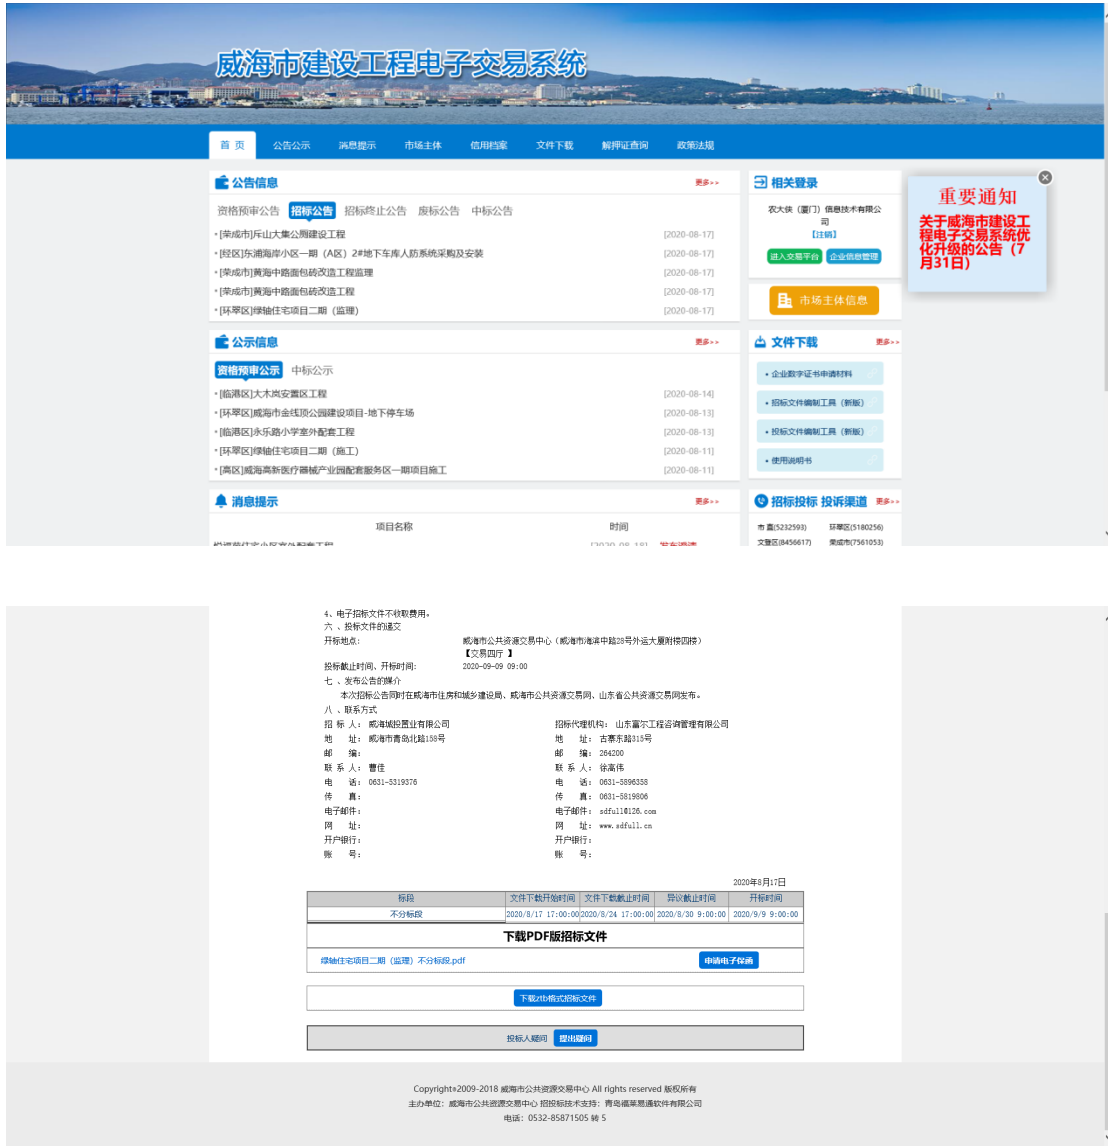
威海市建设工程电子交易系统

首页 公告公示 消息提示 市场主体 信用档案 文件下载 解押证查询 政策法规

公告信息 更多>>

资格预审公告 招标公告 招标终止公告 废标公告 中标公告

• [荣成市]斥山大集公厕建设工程 [2020-08-17]
• [经区]东浦海岸小区一期（A区）2#地下车库人防系统采购及安装 [2020-08-17]
• [荣成市]黄海中路面包砖改造工程监理 [2020-08-17]
• [荣成市]黄海中路面包砖改造工程 [2020-08-17]
• [环翠区]绿轴住宅项目二期（监理） [2020-08-17]

相关登录

农大侠（厦门）信息技术有限公司
【注销】
进入交易平台 企业信息管理

市场主体信息

重要通知

关于威海市建设工程电子交易系统优化升级的公告（7月31日）

公示信息 更多>>

资格预审公示 中标公示

• [临港区]大木岗安置区工程 [2020-08-14]
• [环翠区]威海市金线顶公园建设项目-地下停车场 [2020-08-13]
• [临港区]永乐路小学室外配套工程 [2020-08-13]
• [环翠区]绿轴住宅项目二期（施工） [2020-08-11]
• [高区]威海高新医疗器械产业园配套服务区一期项目施工 [2020-08-11]

文件下载 更多>>

• 企业数字证书申请材料
• 招标文件编制工具（新版）
• 投标文件编制工具（新版）
• 使用说明书

消息提示 更多>>

项目名称 时间

招标投标 投诉渠道 更多>>

市直(5232593) 环翠区(5180256)
文登区(8456617) 荣成市(7561053)

4、电子招标文件不收取费用。
六 、投标文件的递交
开标地点： 威海市公共资源交易中心（威海市海滨中路28号外运大厦附楼四楼）【交易四厅 】
投标截止时间、开标时间： 2020-09-09 09:00
七 、发布公告的媒介
本次招标公告同时在威海市住房和城乡建设局、威海市公共资源交易网、山东省公共资源交易网发布。
八 、联系方式

招 标 人： 威海城投置业有限公司
地 址： 威海市青岛北路138号
邮 编：
联 系 人： 曹佳
电 话： 0631-5319376
传 真：
电子邮件：
网 址：
开户银行：
账 号：

招标代理机构： 山东富尔工程咨询管理有限公司
地 址： 古寨东路315号
邮 编： 264200
联 系 人： 徐高伟
电 话： 0631-5896358
传 真： 0631-5819806
电子邮件： sdfull@126.com
网 址： www.sdfull.cn
开户银行：
账 号：

2020年8月17日

| 标段 | 文件下载开始时间 | 文件下载截止时间 | 异议截止时间 | 开标时间 |
|---|---|---|---|---|
| 不分标段 | 2020/8/17 17:00:00 | 2020/8/24 17:00:00 | 2020/8/30 9:00:00 | 2020/9/9 9:00:00 |

下载PDF版招标文件

绿轴住宅项目二期（监理）不分标段.pdf 申请电子保函

下载ztb格式招标文件

投标人疑问 提出疑问

Copyright©2009-2018 威海市公共资源交易中心 All rights reserved 版权所有
主办单位：威海市公共资源交易中心 招投标技术支持：青岛福莱易通软件有限公司
电话：0532-85871505 转 5